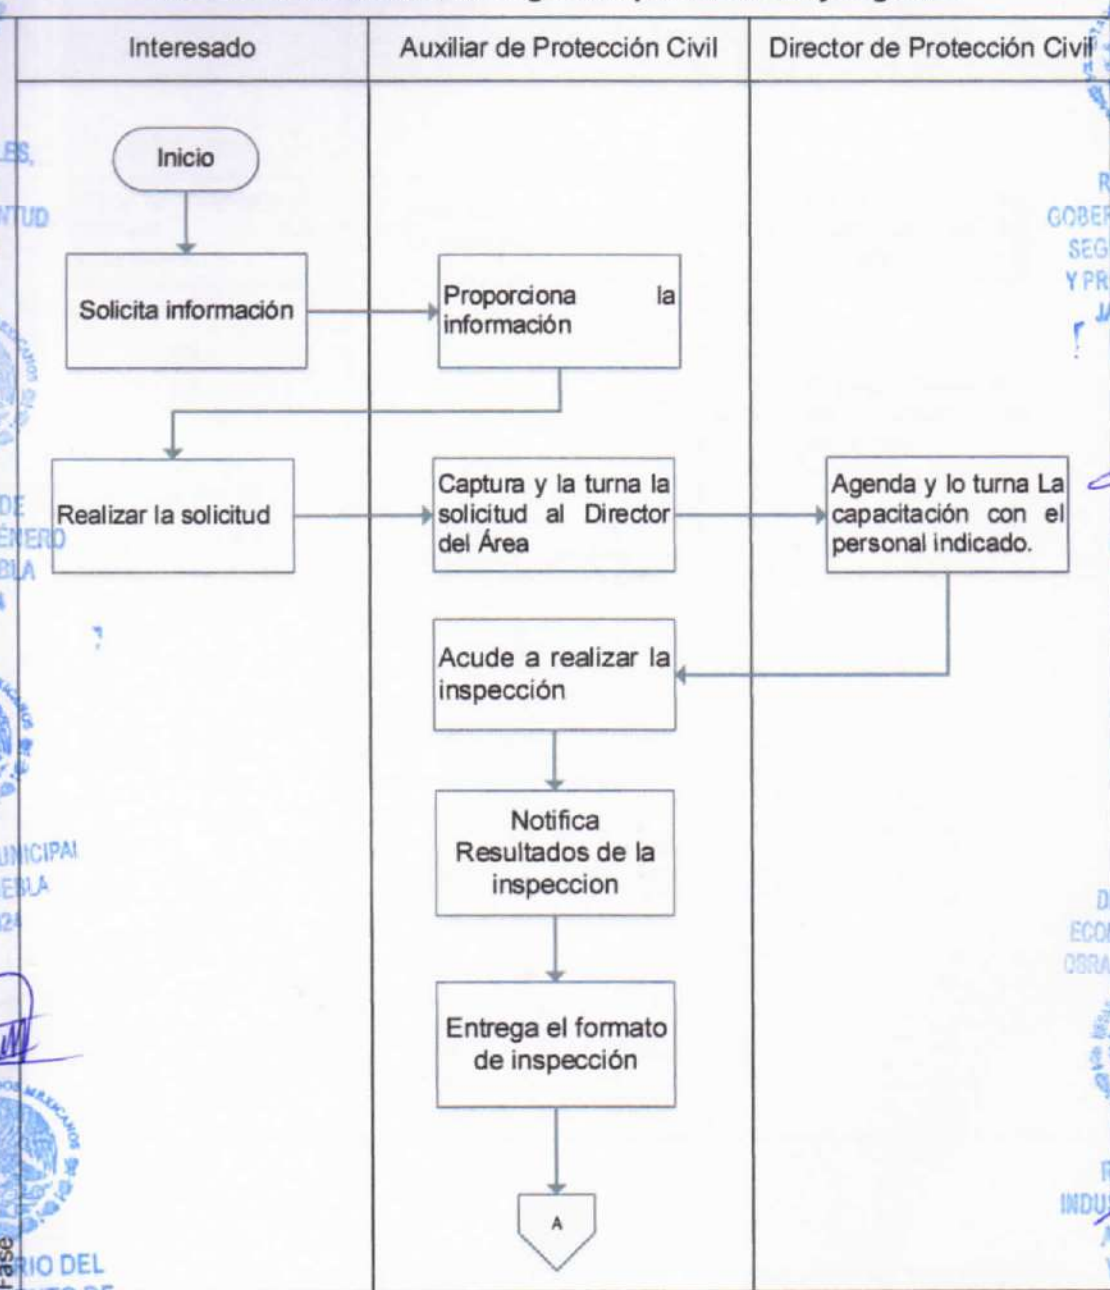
| Interesado | Auxiliar de Protección Civil | Director de Protección Civil |
|---|---|---|

Inicio

Solicita información

Proporciona la información

Realizar la solicitud

Captura y la turna la solicitud al Director del Área

Agenda y lo turna La capacitación con el personal indicado.

Acude a realizar la inspección

Notifica Resultados de la inspeccion

Entrega el formato de inspección

A

LES,
NTUD
DE
ENERO
BLA
UNICIPAL
EBLA
24
RIO DEL

R
GOBER
SEG
Y PR
JA
D
ECON
OBRA
INDU